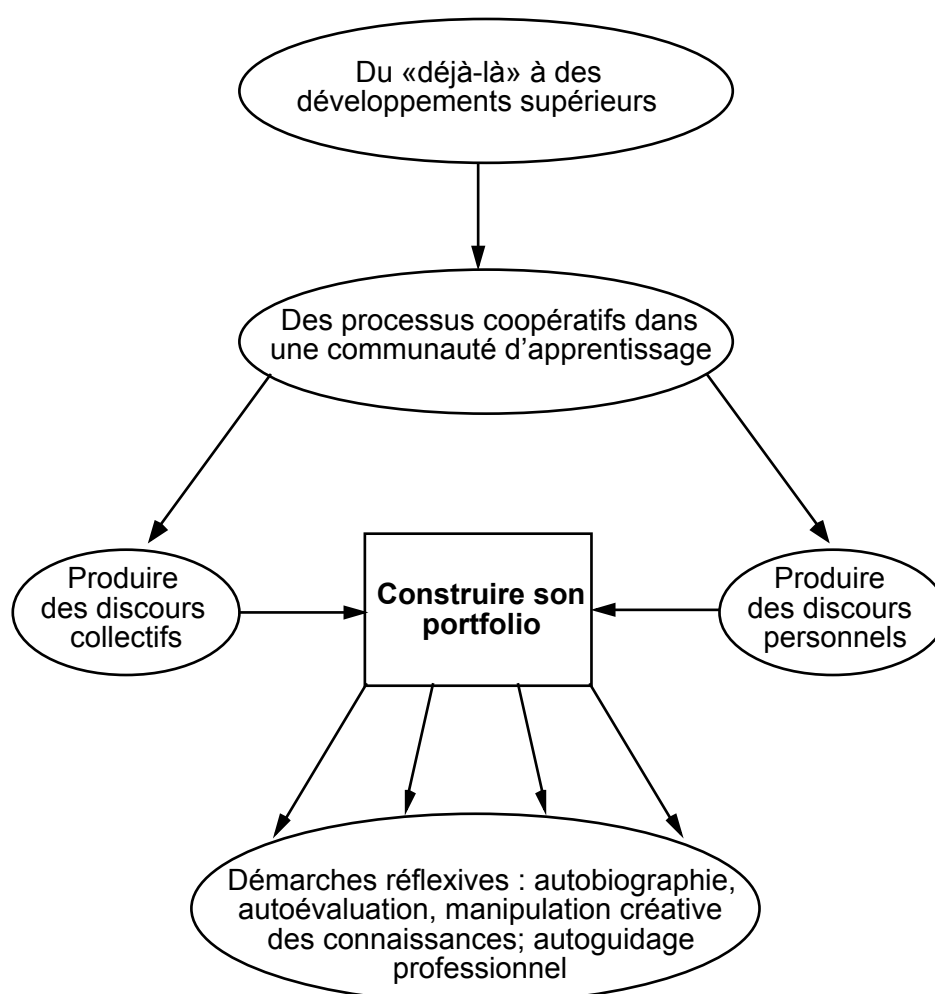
Du «déjà-là» à des développements supérieurs

Des processus coopératifs dans une communauté d'apprentissage

Produire des discours collectifs

**Construire son portfolio**

Produire des discours personnels

Démarches réflexives : autobiographie, autoévaluation, manipulation créative des connaissances; autoguidage professionnel